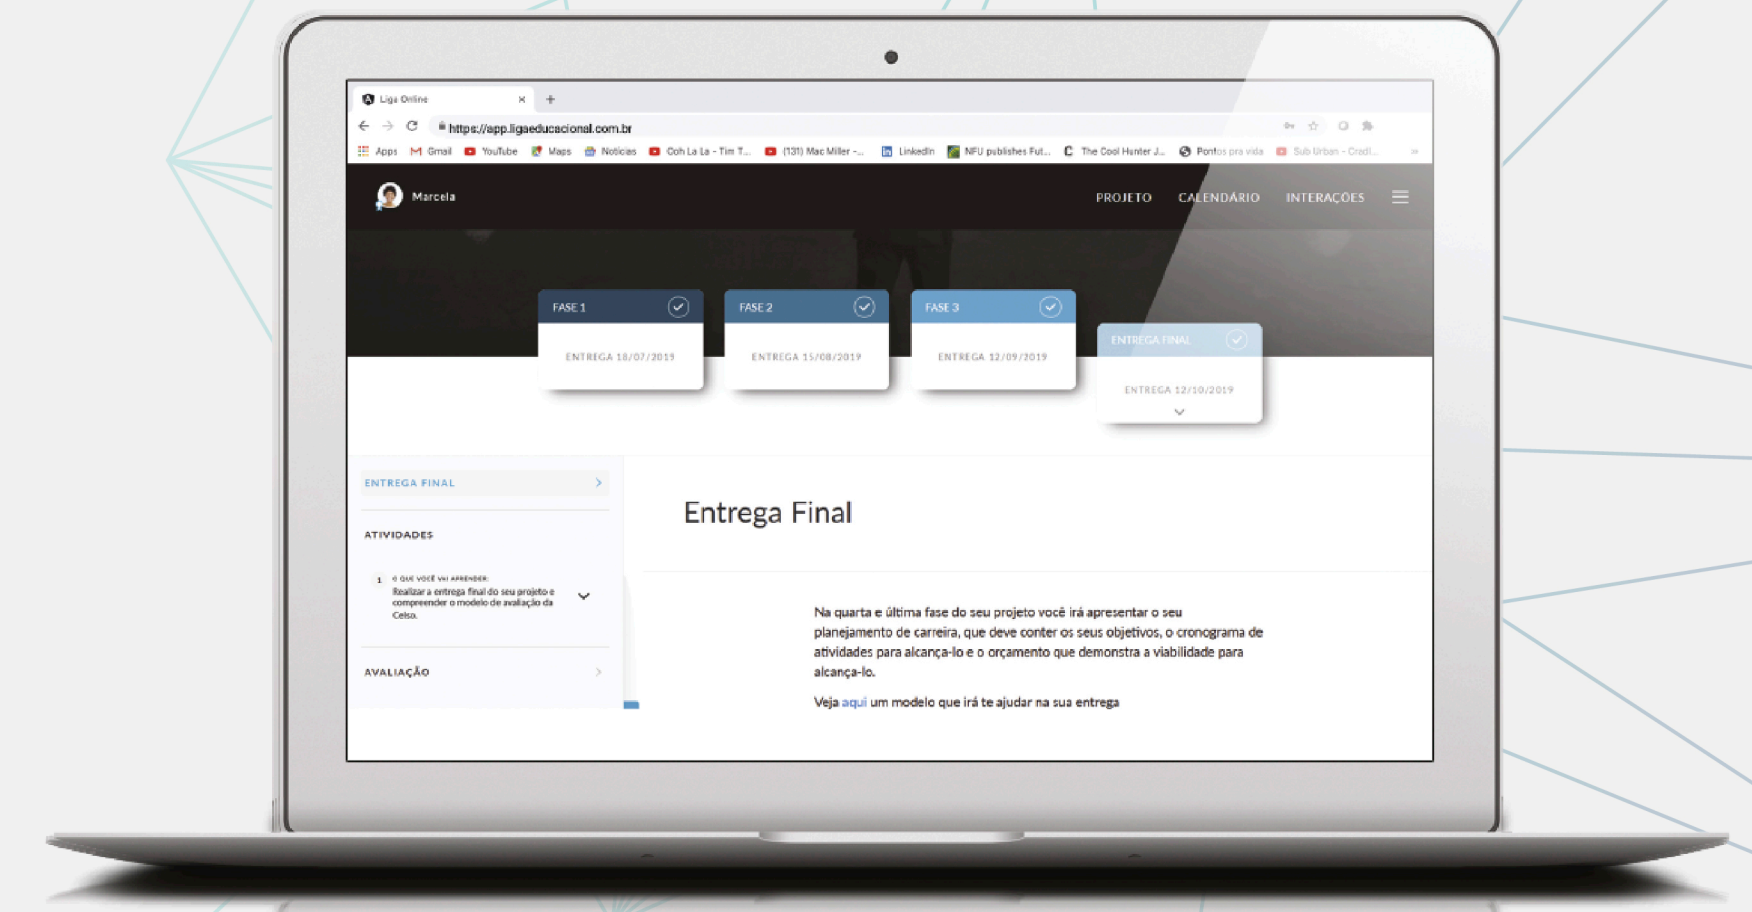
Liga Online ×
+
https://app.ligaeducacional.com.br
Apps Gmail YouTube Maps Notícias Ooh La La - Tim T... (131) Mac Miller -... LinkedIn NFU publishes Fut... The Cool Hunter J... Pontos pra vida Sub Urban - Cradl...

Marcela
PROJETO CALENDÁRIO INTERAÇÕES

FASE 1
ENTREGA 18/07/2019

FASE 2
ENTREGA 15/08/2019

FASE 3
ENTREGA 12/09/2019

ENTREGA FINAL
ENTREGA 12/10/2019

ENTREGA FINAL

ATIVIDADES

1 O QUE VOCÊ VAI APRENDER:
Realizar a entrega final do seu projeto e compreender o modelo de avaliação da Celso.

AVALIAÇÃO

Entrega Final

Na quarta e última fase do seu projeto você irá apresentar o seu planejamento de carreira, que deve conter os seus objetivos, o cronograma de atividades para alcança-lo e o orçamento que demonstra a viabilidade para alcança-lo.

Veja aqui um modelo que irá te ajudar na sua entrega